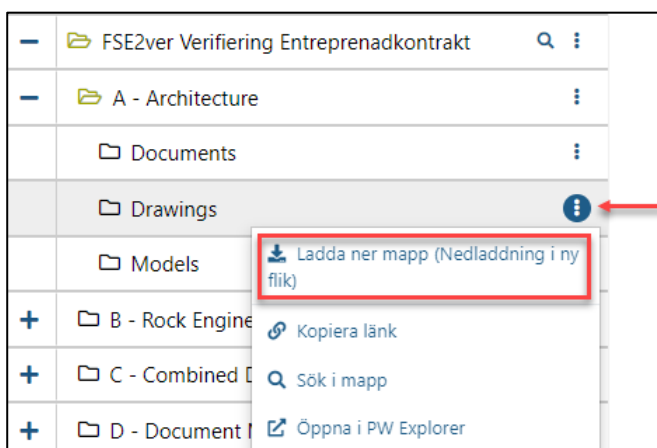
−
FSE2ver Verifiering Entreprenadkontrakt

−
A - Architecture

Documents

Drawings

Models

+
B - Rock Engine

+
C - Combined D

+
D - Document

Ladda ner mapp (Nedladdning i ny flik)

Kopiera länk

Sök i mapp

Öppna i PW Explorer